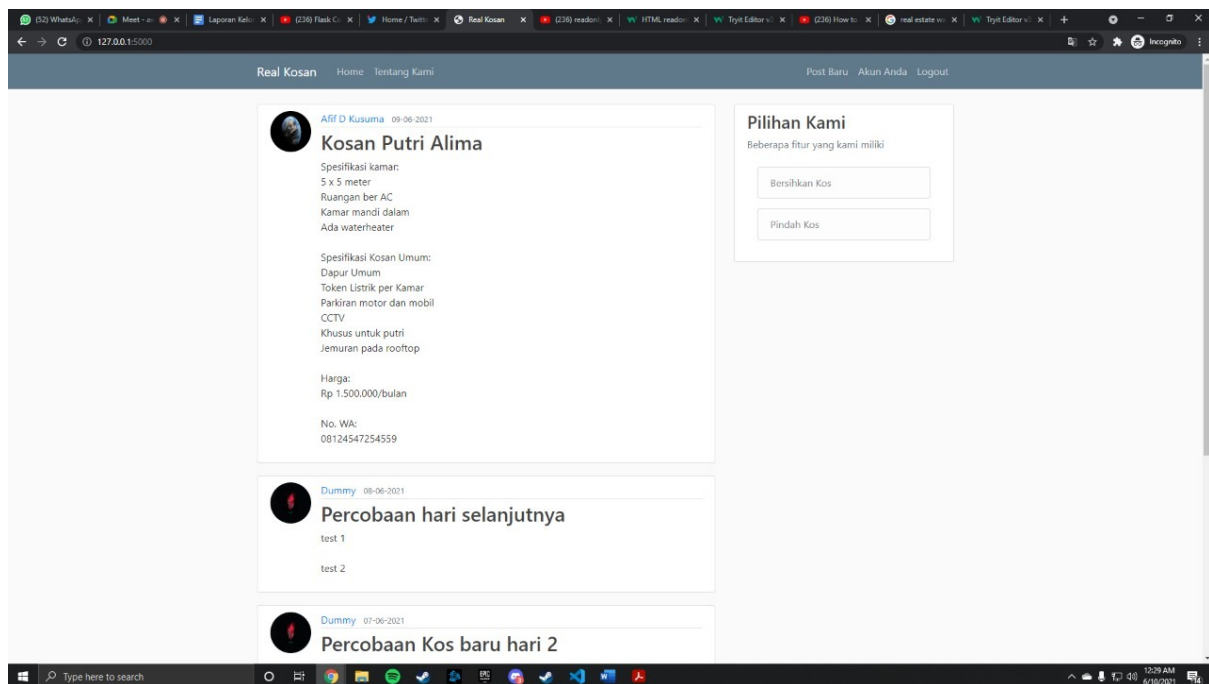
(52) WhatsAp | Meet - a | Laporan Kel | (236) Flask C | Home / Twitt | Real Kosan | (236) readonl | HTML readon | Tryit Editor v | (236) How to | real estate w | Tryit Editor v | +

127.0.0.1:5000

Incognito

Real Kosan Home Tentang Kami

Post Baru Akun Anda Logout

Afif D Kusuma 09-06-2021

Kosan Putri Alima

Spesifikasi kamar:
5 x 5 meter
Ruangan ber AC
Kamar mandi dalam
Ada waterheater

Spesifikasi Kosan Umum:
Dapur Umum
Token Listrik per Kamar
Parkiran motor dan mobil
CCTV
Khusus untuk putri
Jemuran pada rooftop

Harga:
Rp 1.500.000/bulan

No. WA:
08124547254559

Dummy 08-06-2021

Percobaan hari selanjutnya

test 1

test 2

Dummy 07-06-2021

Percobaan Kos baru hari 2

Pilihan Kami

Beberapa fitur yang kami miliki

Bersihkan Kos

Pindah Kos

Type here to search

12:29 AM
6/10/2021